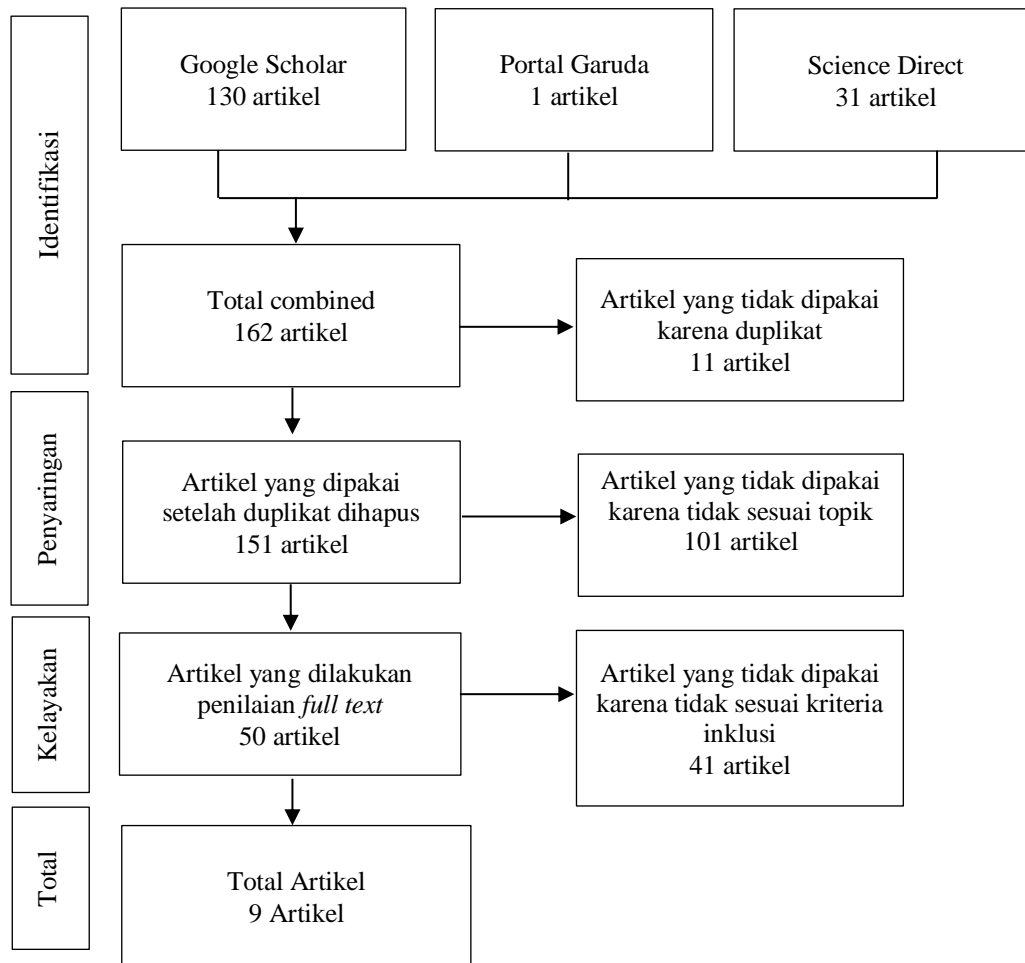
Identifikasi

Google Scholar
130 artikel

Portal Garuda
1 artikel

Science Direct
31 artikel

Total combined
162 artikel

Artikel yang tidak dipakai karena duplikat
11 artikel

Penyaringan

Artikel yang dipakai setelah duplikat dihapus
151 artikel

Artikel yang tidak dipakai karena tidak sesuai topik
101 artikel

Kelayakan

Artikel yang dilakukan penilaian *full text*
50 artikel

Artikel yang tidak dipakai karena tidak sesuai kriteria inklusi
41 artikel

Total

Total Artikel
9 Artikel